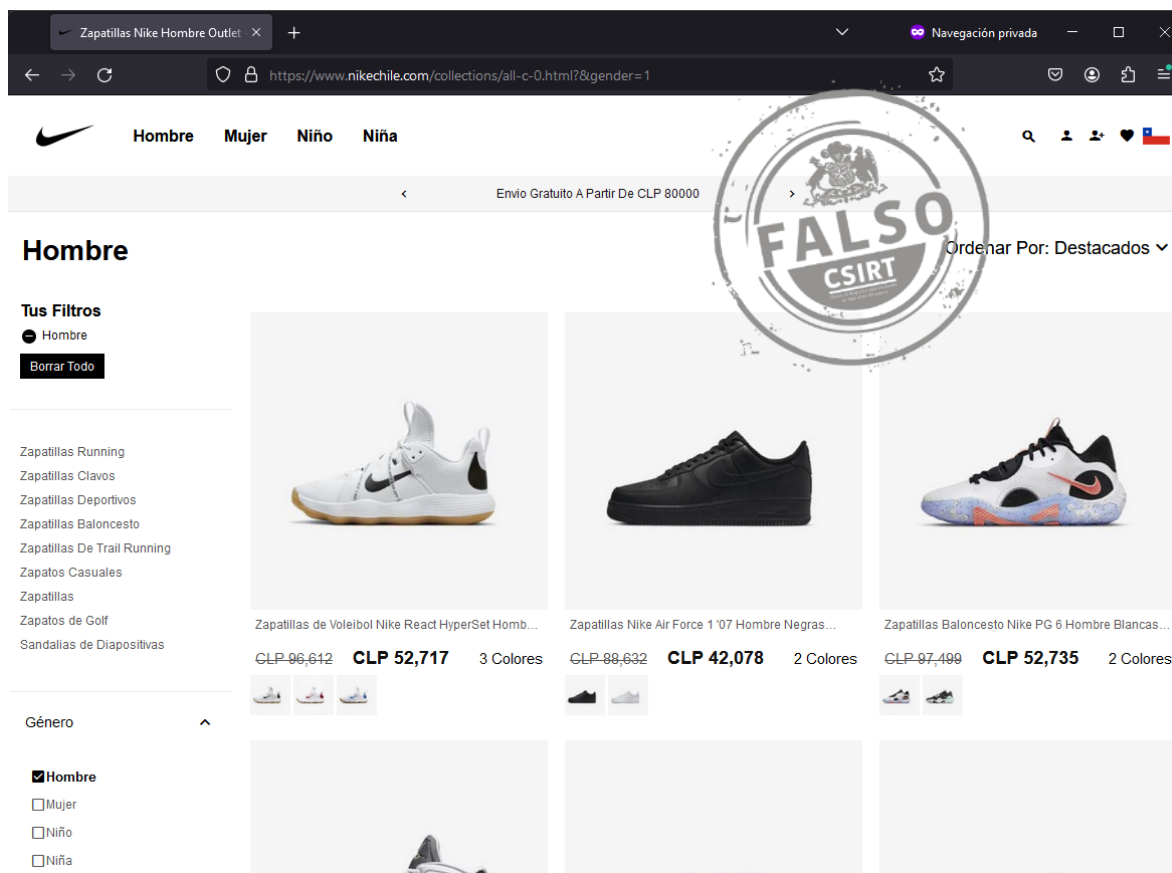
Zapatillas Nike Hombre Outlet ×
+
Navegación privada
https://www.nikechile.com/collections/all-c-0.html?&gender=1

Hombre Mujer Niño Niña

‹ Envio Gratuito A Partir De CLP 80000 ›

FALSO
CSIRT

Hombre

Ordenar Por: Destacados

Tus Filtros
Hombre
Borrar Todo

Zapatillas Running
Zapatillas Clavos
Zapatillas Deportivos
Zapatillas Baloncesto
Zapatillas De Trail Running
Zapatos Casuales
Zapatillas
Zapatos de Golf
Sandalias de Diapositivas

Género
Hombre
Mujer
Niño
Niña

Zapatillas de Voleibol Nike React HyperSet Homb...
CLP 96,612 CLP 52,717 3 Colores

Zapatillas Nike Air Force 1 '07 Hombre Negras...
CLP 88,632 CLP 42,078 2 Colores

Zapatillas Baloncesto Nike PG 6 Hombre Blancas...
CLP 97,499 CLP 52,735 2 Colores